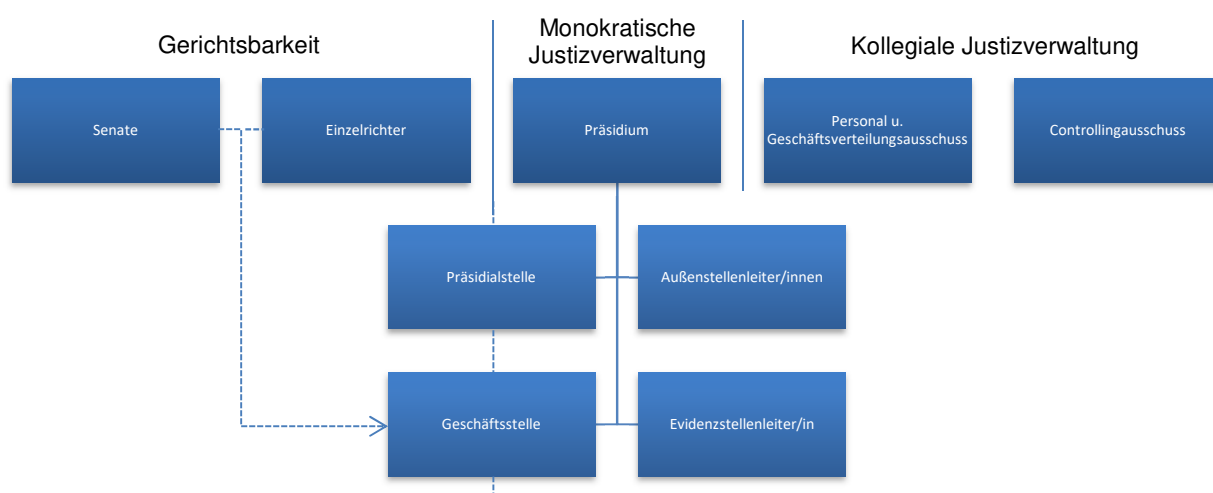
Gerichtsbarkeit

Monokratische Justizverwaltung

Kollegiale Justizverwaltung

Senate

Einzelrichter

Präsidium

Personal u. Geschäftsverteilungsausschuss

Controllingausschuss

Präsidialstelle

Außenstellenleiter/innen

Geschäftsstelle

Evidenzstellenleiter/in